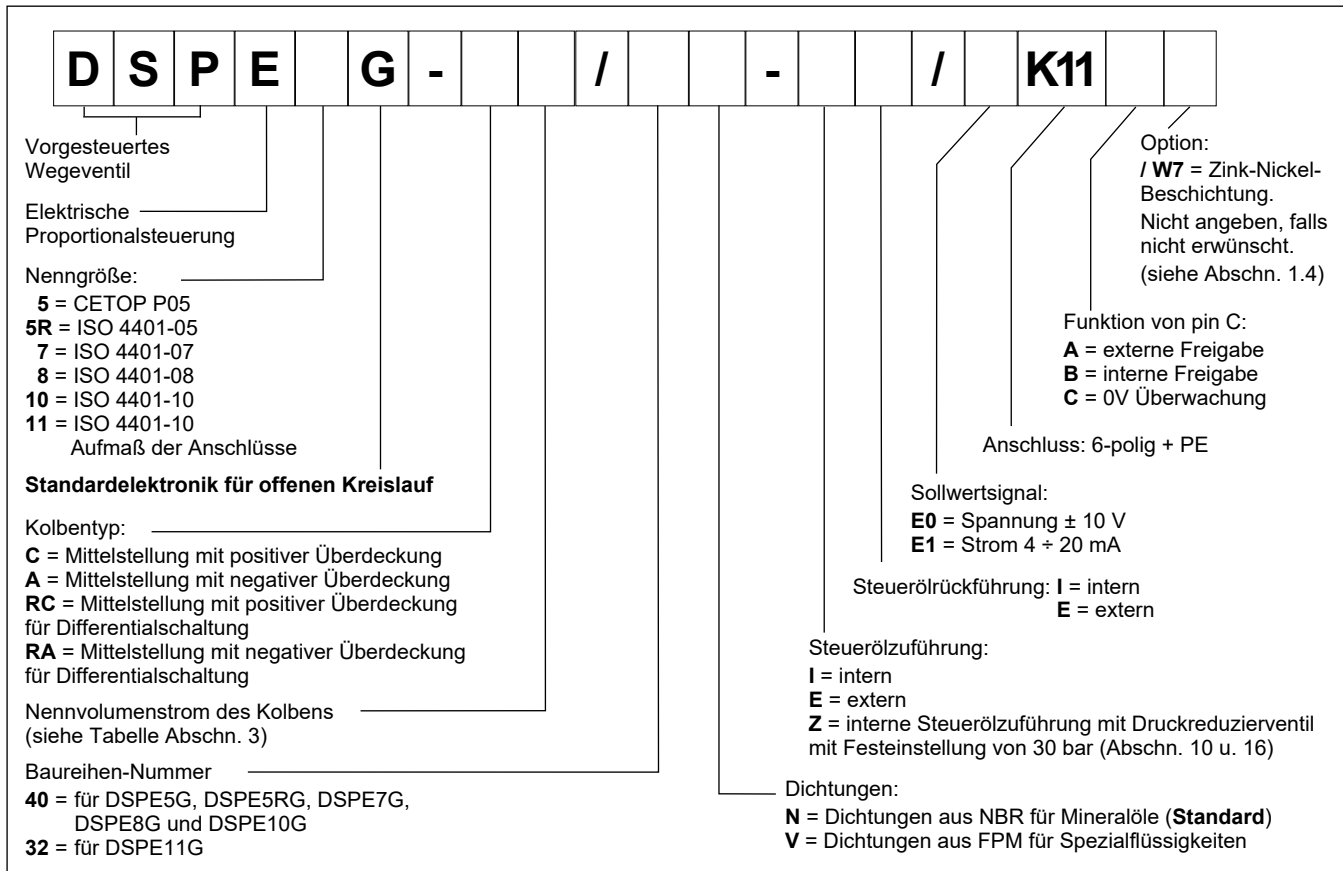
| D | S | P | E |  | G | - |  |  | / |  |  | - |  |  | / |  | K11 |  |  |
|---|---|---|---|---|---|---|---|---|---|---|---|---|---|---|---|---|---|---|---|

Vorgesteuertes Wegeventil

Elektrische Proportionalsteuerung

Nenngröße:
5 = CETOP P05
5R = ISO 4401-05
7 = ISO 4401-07
8 = ISO 4401-08
10 = ISO 4401-10
11 = ISO 4401-10 Aufmaß der Anschlüsse

Standardelektronik für offenen Kreislauf

Kolbentyp:
C = Mittelstellung mit positiver Überdeckung
A = Mittelstellung mit negativer Überdeckung
RC = Mittelstellung mit positiver Überdeckung für Differentialschaltung
RA = Mittelstellung mit negativer Überdeckung für Differentialschaltung

Nennvolumenstrom des Kolbens (siehe Tabelle Abschn. 3)

Baureihen-Nummer
40 = für DSPE5G, DSPE5RG, DSPE7G, DSPE8G und DSPE10G
32 = für DSPE11G

Option:
/ W7 = Zink-Nickel-Beschichtung.
Nicht angeben, falls nicht erwünscht.
(siehe Abschn. 1.4)

Funktion von pin C:
A = externe Freigabe
B = interne Freigabe
C = 0V Überwachung

Anschluss: 6-polig + PE

Sollwertsignal:
E0 = Spannung ± 10 V
E1 = Strom 4 ÷ 20 mA

Steuerölrückführung: I = intern
E = extern

Steuerölzuführung:
I = intern
E = extern
Z = interne Steuerölzuführung mit Druckreduzierventil mit Festeinstellung von 30 bar (Abschn. 10 u. 16)

Dichtungen:
N = Dichtungen aus NBR für Mineralöle (Standard)
V = Dichtungen aus FPM für Spezialflüssigkeiten